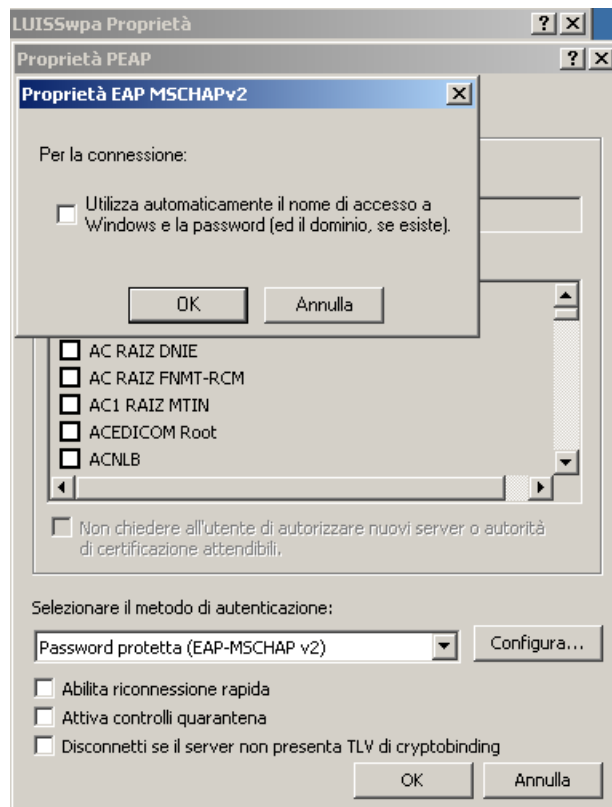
LUISSwpa Proprietà ? X

Proprietà PEAP ? X

Proprietà EAP MSCHAPv2 X

Per la connessione:

Utilizza automaticamente il nome di accesso a Windows e la password (ed il dominio, se esiste).

OK Annulla

AC RAIZ DNIE
AC RAIZ FNMT-RCM
AC1 RAIZ MTIN
ACEDICOM Root
ACNLB

Non chiedere all'utente di autorizzare nuovi server o autorità di certificazione attendibili.

Selezionare il metodo di autenticazione:

Password protetta (EAP-MSCHAP v2)

Configura...

Abilita riconnessione rapida

Attiva controlli quarantena

Disconnetti se il server non presenta TLV di cryptobinding

OK Annulla